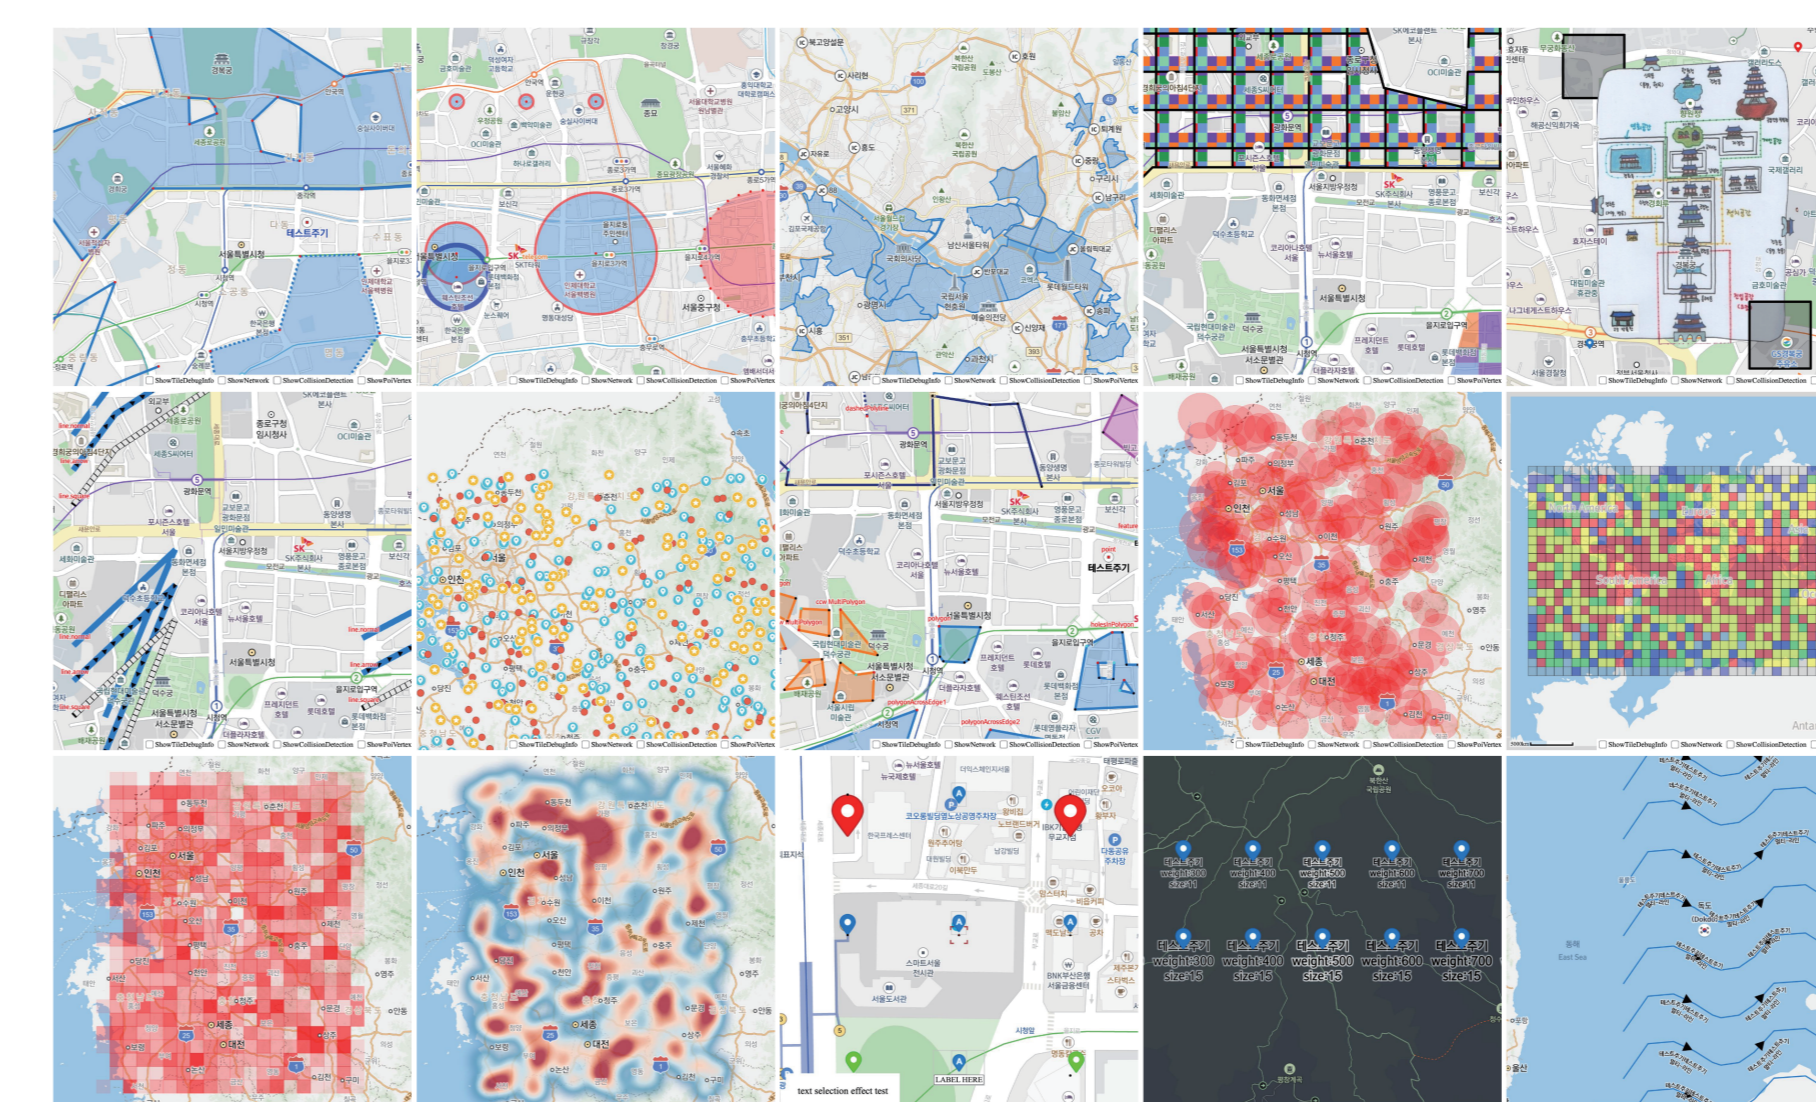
테스트주기
서울특별시청
ShowTileDebugInfo ShowNetwork ShowCollisionDetection ShowPoiVertex

SK
서울특별시청
서울중구청
ShowTileDebugInfo ShowNetwork ShowCollisionDetection ShowPoiVertex

남산서울타워
국회의사당
ShowTileDebugInfo ShowNetwork ShowCollisionDetection ShowPoiVertex

서울특별시청
ShowTileDebugInfo ShowNetwork ShowCollisionDetection ShowPoiVertex

ShowTileDebugInfo ShowNetwork ShowCollisionDetection ShowPoiVertex

line.normal
line.square
line.arrow
서울특별시청
ShowTileDebugInfo ShowNetwork ShowCollisionDetection ShowPoiVertex

서울
인천
ShowTileDebugInfo ShowNetwork ShowCollisionDetection ShowPoiVertex

dashedPolyline
테스트주기
ccw.MultiPolygon
polygon
holesInPolygon
polygonAcrossEdge1
polygonAcrossEdge2
서울특별시청
ShowTileDebugInfo ShowNetwork ShowCollisionDetection ShowPoiVertex

서울
인천
세종
대전
ShowTileDebugInfo ShowNetwork ShowCollisionDetection ShowPoiVertex

Antar
ShowTileDebugInfo ShowNetwork ShowCollisionDetection

서울
인천
세종
대전

서울
인천
세종
대전

text selection effect test
LABEL HERE

테스트주기 weight:300 size:11
테스트주기 weight:400 size:11
테스트주기 weight:500 size:11
테스트주기 weight:600 size:11
테스트주기 weight:700 size:11
테스트주기 weight:300 size:15
테스트주기 weight:400 size:15
테스트주기 weight:500 size:15
테스트주기 weight:600 size:15
테스트주기 weight:700 size:15

동해
East Sea
독도